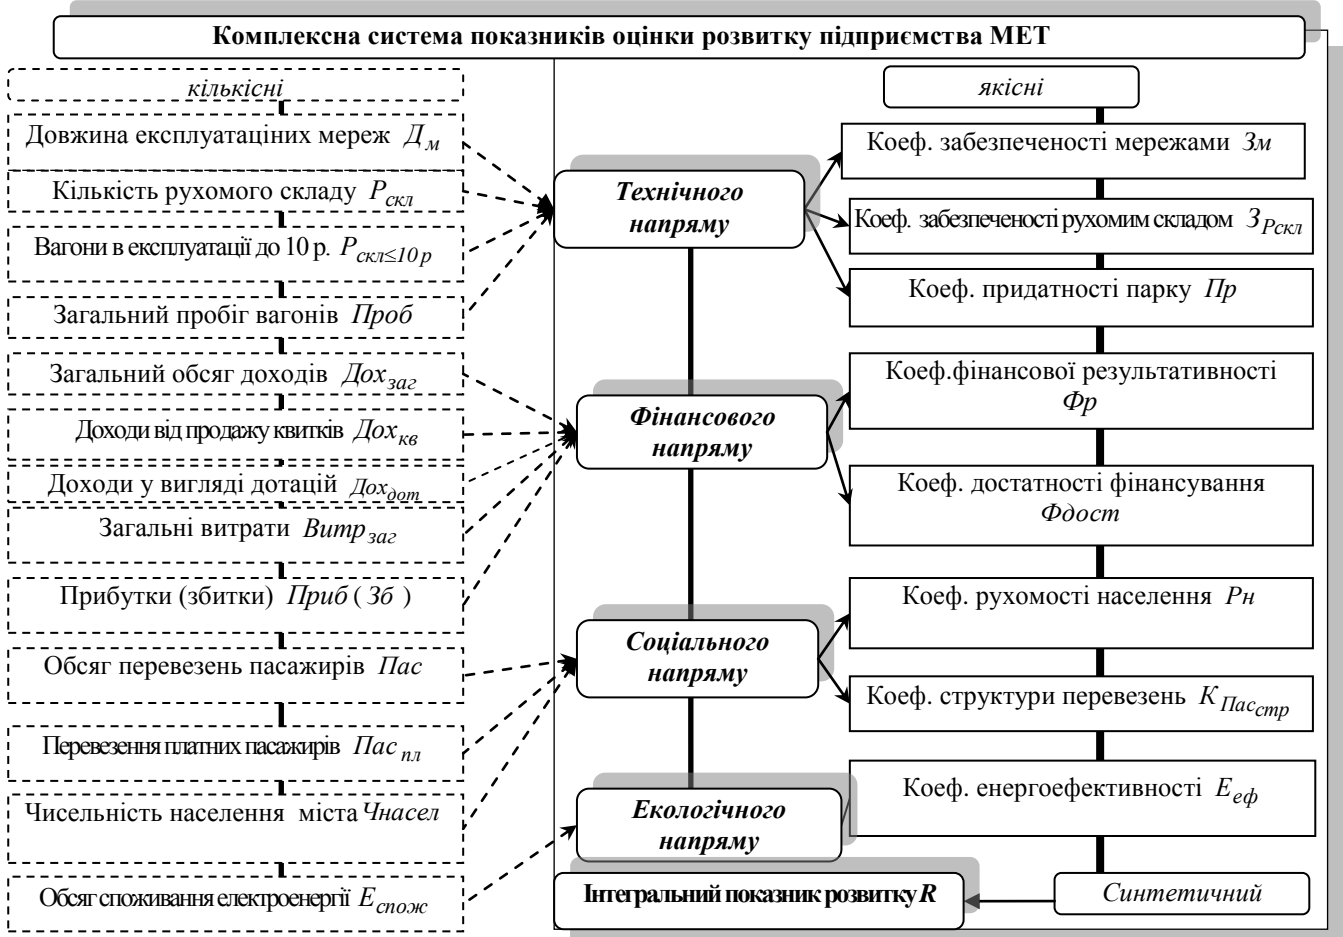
Комплексна система показників оцінки розвитку підприємства МЕТ

кількісні

Довжина експлуатаціних мереж $Д_м$

Кількість рухомого складу $Р_{скл}$

Вагони в експлуатації до 10 р. $Р_{скл \leq 10 р}$

Загальний пробіг вагонів $Проб$

Загальний обсяг доходів $Дох_{заг}$

Доходи від продажу квитків $Дох_{кв}$

Доходи у вигляді дотацій $Дох_{дот}$

Загальні витрати $Витр_{заг}$

Прибутки (збитки) $Приб$ ( $Зб$ )

Обсяг перевезень пасажирів $Пас$

Перевезення платних пасажирів $Пас_{пл}$

Чисельність населення міста $Чнасел$

Обсяг споживання електроенергії $Е_{спож}$

Технічного напряму

Фінансового напряму

Соціального напряму

Екологічного напряму

якісні

Коеф. забезпеченості мережами $Зм$

Коеф. забезпеченості рухомим складом $З_{Рскл}$

Коеф. придатності парку $Пр$

Коеф.фінансової результативності $Фр$

Коеф. достатності фінансування $Фдост$

Коеф. рухомості населення $Рн$

Коеф. структури перевезень $К_{Пас_{стр}}$

Коеф. енергоефективності $Е_{еф}$

Інтегральний показник розвитку $R$

Синтетичний